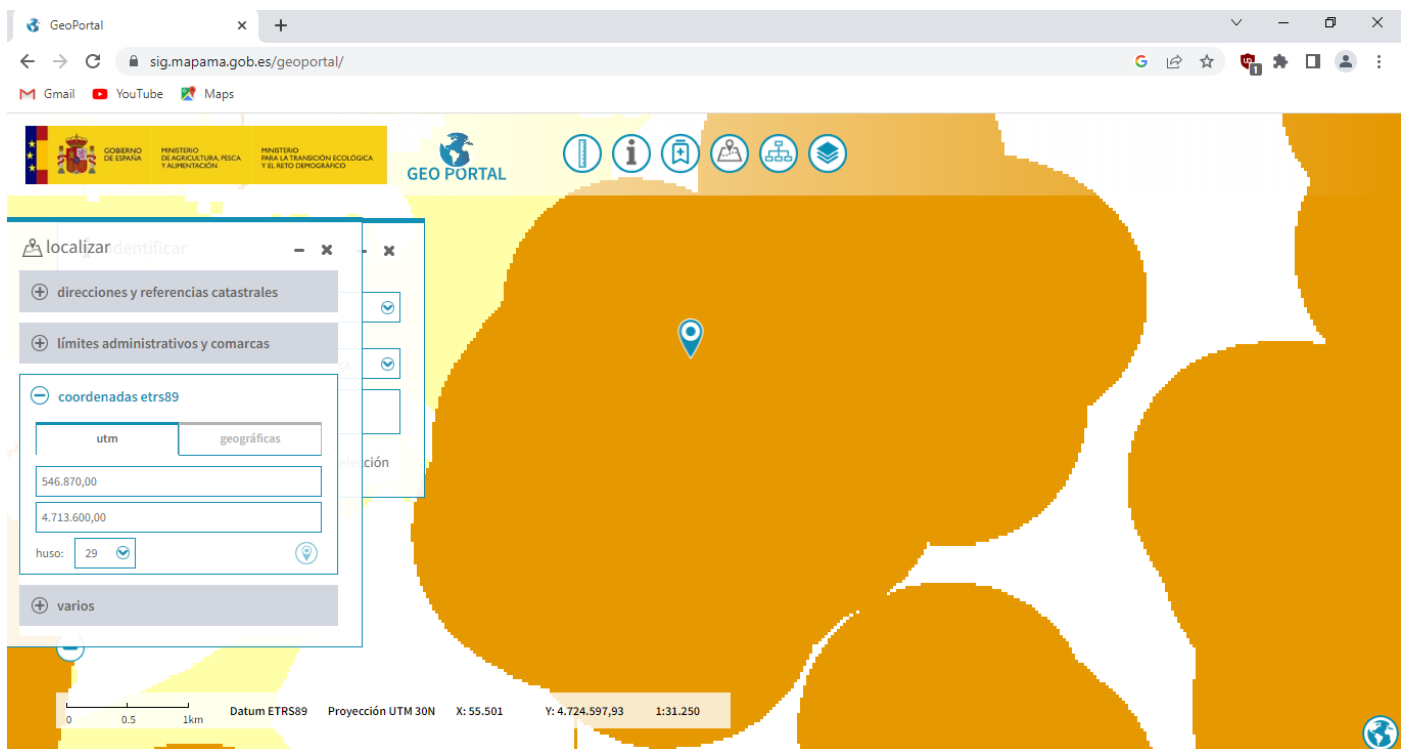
GeoPortal ×
+
sig.mapama.gob.es/geoportal/
Gmail YouTube Maps

GOBIERNO DE ESPAÑA
MINISTERIO DE AGRICULTURA, PESCA Y ALIMENTACIÓN
MINISTERIO PARA LA TRANSICIÓN ECOLÓGICA Y EL RETO DEMOGRÁFICO
GEO PORTAL

localizar
identificar
direcciones y referencias catastrales
límites administrativos y comarcas
coordenadas etrs89
utm
geográficas
546.870,00
4.713.600,00
huso: 29
varios
etección

0 0.5 1km
Datum ETRS89
Proyección UTM 30N
X: 55.501
Y: 4.724.597,93
1:31.250